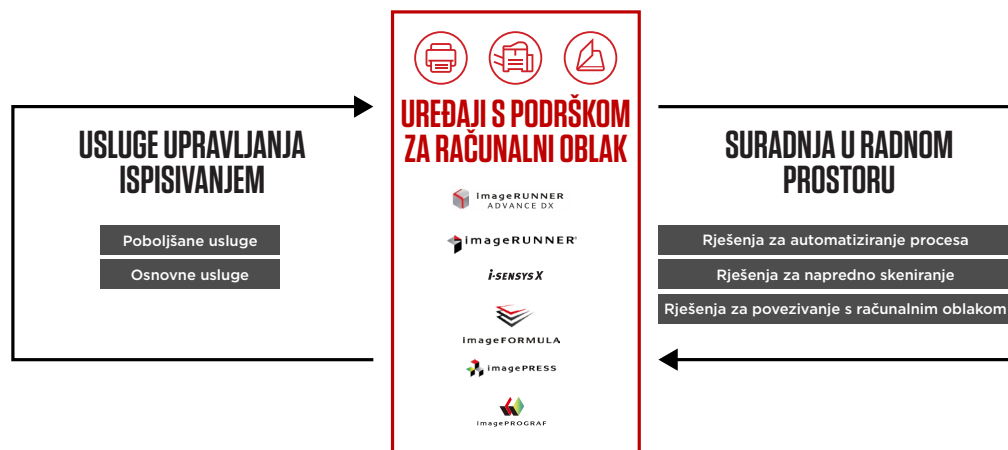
USLUGE UPRAVLJANJA ISPISIVANJEM

Poboljšane usluge

Osnovne usluge

UREĐAJI S PODRŠKOM ZA RAČUNALNI OBLAK

imageRUNNER ADVANCE DX

imageRUNNER

i-SENSYS X

imageFORMULA

imagePRESS

imagePROGRAF

SURADNJA U RADNOM PROSTORU

Rješenja za automatiziranje procesa

Rješenja za napredno skeniranje

Rješenja za povezivanje s računalnim oblakom